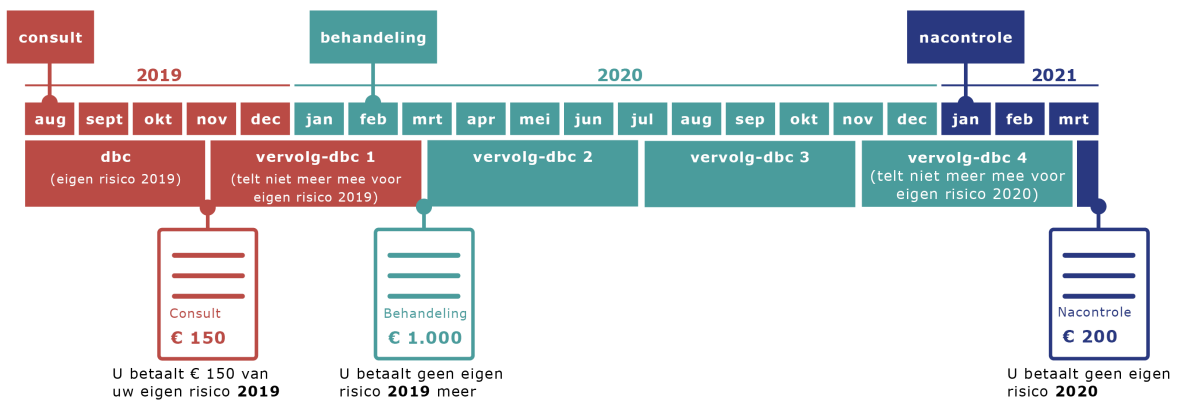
consult

behandeling

nacontrole

2019

2020

2021

aug sept okt nov dec jan feb mrt apr mei jun jul aug sep okt nov dec jan feb mrt

dbc
(eigen risico 2019)

vervolg-dbc 1
(telt niet meer mee voor eigen risico 2019)

vervolg-dbc 2

vervolg-dbc 3

vervolg-dbc 4
(telt niet meer mee voor eigen risico 2020)

Consult
€ 150

Behandeling
€ 1.000

Nacontrole
€ 200

U betaalt € 150 van uw eigen risico **2019**

U betaalt geen eigen risico **2019** meer

U betaalt geen eigen risico **2020**